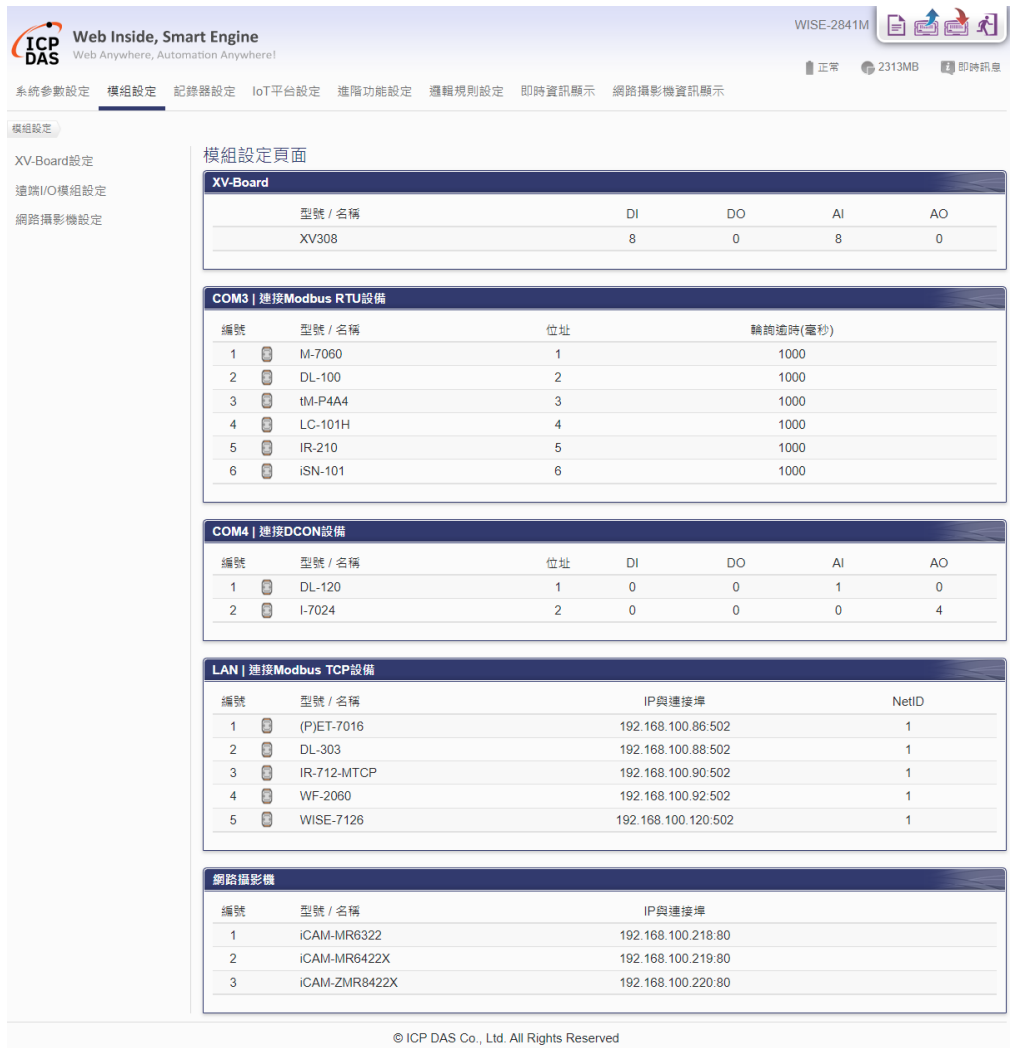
ICP DAS Web Inside, Smart Engine
Web Anywhere, Automation Anywhere!

WISE-2841M

正常 2313MB 即時訊息

系統參數設定 模組設定 記錄器設定 IoT平台設定 進階功能設定 邏輯規則設定 即時資訊顯示 網路攝影機資訊顯示

模組設定

XV-Board設定
遠端I/O模組設定
網路攝影機設定

模組設定頁面

XV-Board

| 型號 / 名稱 | DI | DO | AI | AO |
|---|---|---|---|---|
| XV308 | 8 | 0 | 8 | 0 |

COM3 | 連接Modbus RTU設備

| 編號 | 型號 / 名稱 | 位址 | 輪詢逾時(毫秒) |
|---|---|---|---|
| 1 | M-7060 | 1 | 1000 |
| 2 | DL-100 | 2 | 1000 |
| 3 | tM-P4A4 | 3 | 1000 |
| 4 | LC-101H | 4 | 1000 |
| 5 | IR-210 | 5 | 1000 |
| 6 | iSN-101 | 6 | 1000 |

COM4 | 連接DCON設備

| 編號 | 型號 / 名稱 | 位址 | DI | DO | AI | AO |
|---|---|---|---|---|---|---|
| 1 | DL-120 | 1 | 0 | 0 | 1 | 0 |
| 2 | I-7024 | 2 | 0 | 0 | 0 | 4 |

LAN | 連接Modbus TCP設備

| 編號 | 型號 / 名稱 | IP與連接埠 | NetID |
|---|---|---|---|
| 1 | (P)ET-7016 | 192.168.100.86:502 | 1 |
| 2 | DL-303 | 192.168.100.88:502 | 1 |
| 3 | IR-712-MTCP | 192.168.100.90:502 | 1 |
| 4 | WF-2060 | 192.168.100.92:502 | 1 |
| 5 | WISE-7126 | 192.168.100.120:502 | 1 |

網路攝影機

| 編號 | 型號 / 名稱 | IP與連接埠 |
|---|---|---|
| 1 | iCAM-MR6322 | 192.168.100.218:80 |
| 2 | iCAM-MR6422X | 192.168.100.219:80 |
| 3 | iCAM-ZMR8422X | 192.168.100.220:80 |

© ICP DAS Co., Ltd. All Rights Reserved